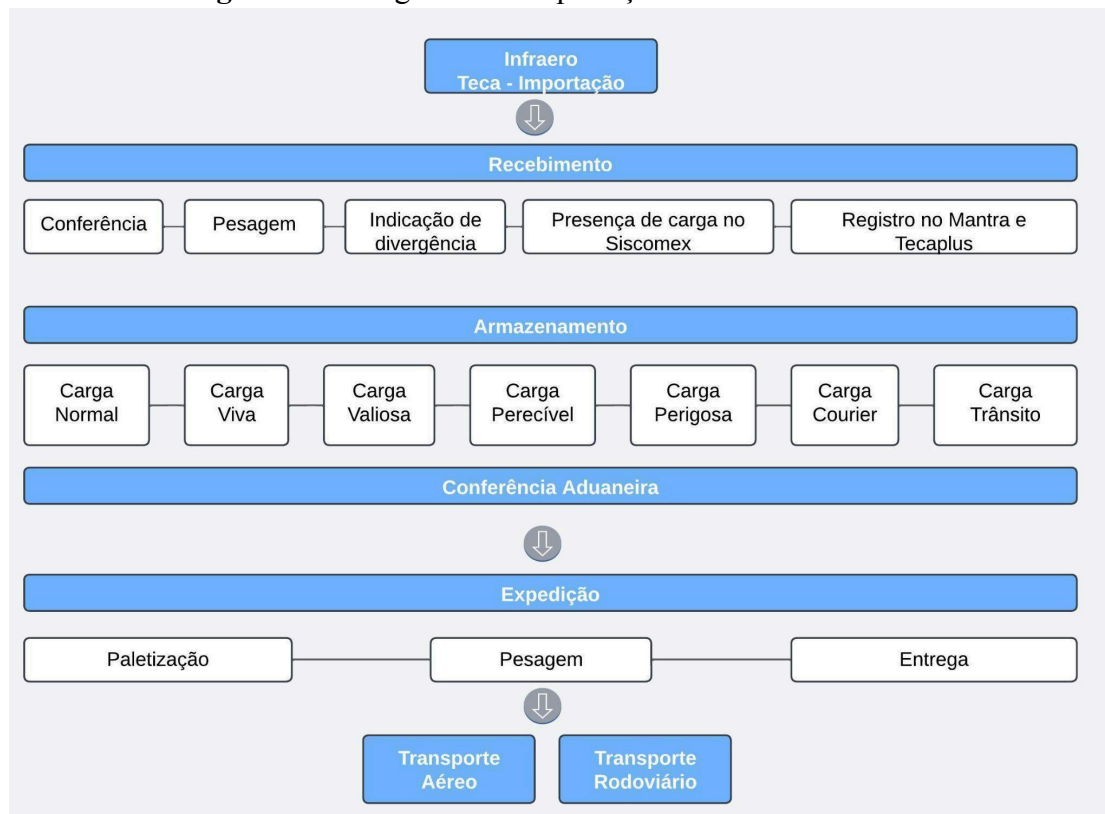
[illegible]

Infraero
Teca - Importação

Recebimento

Conferência

Pesagem

Indicação de divergência

Presença de carga no Siscomex

Registro no Mantra e Tecaplus

Armazenamento

Carga Normal

Carga Viva

Carga Valiosa

Carga Perecível

Carga Perigosa

Carga Courier

Carga Trânsito

Conferência Aduaneira

Expedição

Paletização

Pesagem

Entrega

Transporte Aéreo

Transporte Rodoviário